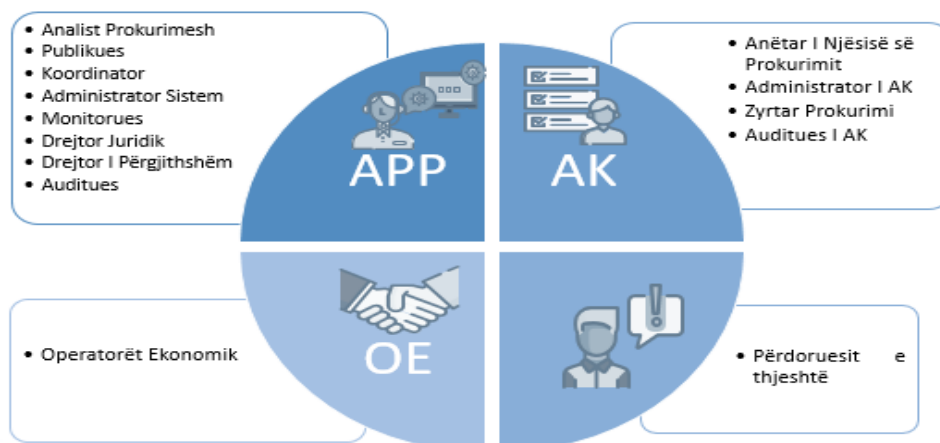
- Analist Prokurimesh
- Publikues
- Koordinator
- Administrator Sistem
- Monitorues
- Drejtor Juridik
- Drejtor I Përgjithshëm
- Auditues

- Anëtar I Njësisë së Prokurimit
- Administrator I AK
- Zyrtar Prokurimi
- Auditues I AK

APP

AK

OE

- Operatorët Ekonomik

- Përdoruesit e thjeshtë